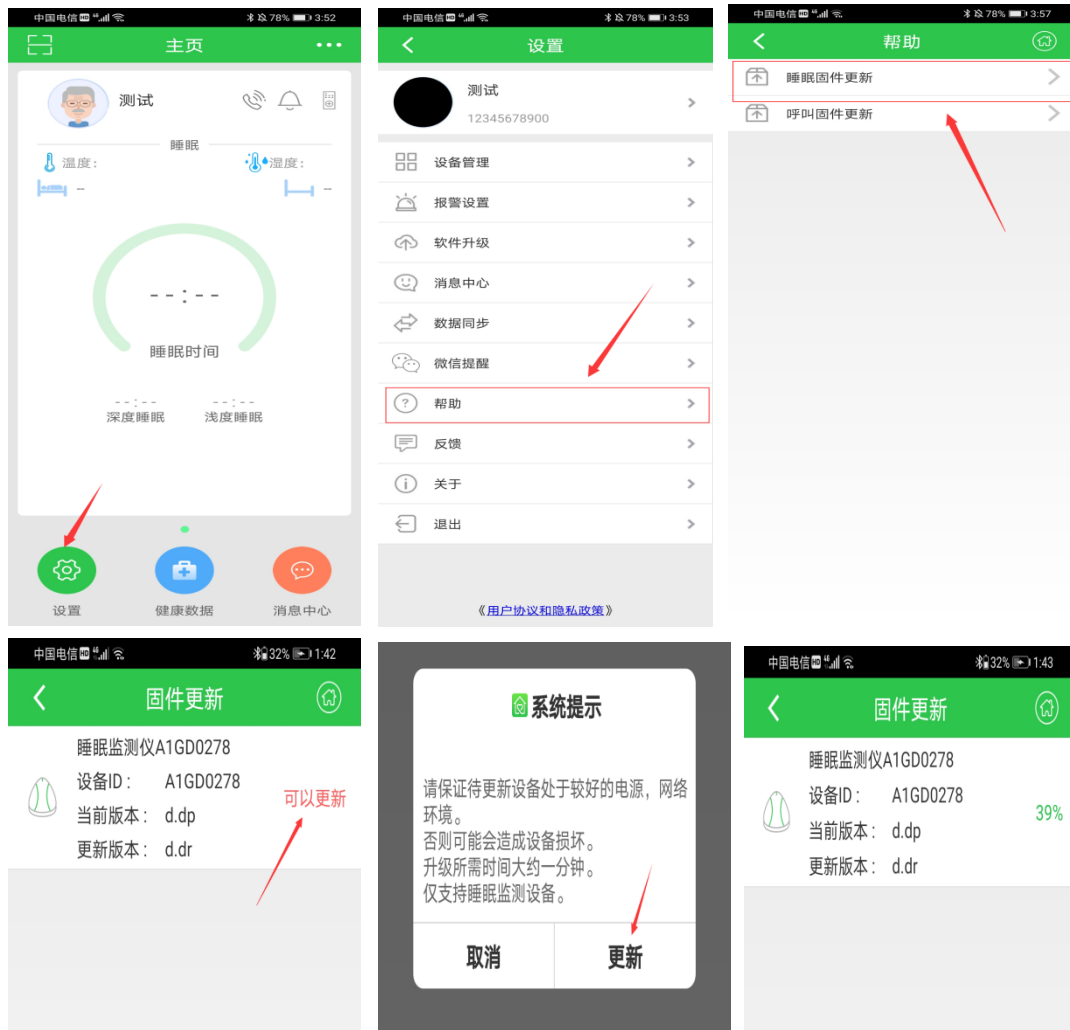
中国电信 HD 4G 78% 3:52

主页

测试

睡眠

温度：

湿度：

--

--

-- : --

睡眠时间

-- : --
深度睡眠

-- : --
浅度睡眠

设置

健康数据

消息中心

中国电信 HD 4G 78% 3:53

设置

测试
12345678900

设备管理

报警设置

软件升级

消息中心

数据同步

微信提醒

帮助

反馈

关于

退出

《用户协议和隐私政策》

中国电信 HD 4G 78% 3:57

帮助

睡眠固件更新

呼叫固件更新

中国电信 HD 4G 32% 1:42

固件更新

睡眠监测仪A1GD0278
设备ID： A1GD0278
当前版本： d.dp
更新版本： d.dr

可以更新

系统提示

请保证待更新设备处于较好的电源，网络环境。
否则可能会造成设备损坏。
升级所需时间大约一分钟。
仅支持睡眠监测设备。

取消

更新

中国电信 HD 4G 32% 1:43

固件更新

睡眠监测仪A1GD0278
设备ID： A1GD0278
当前版本： d.dp
更新版本： d.dr

39%